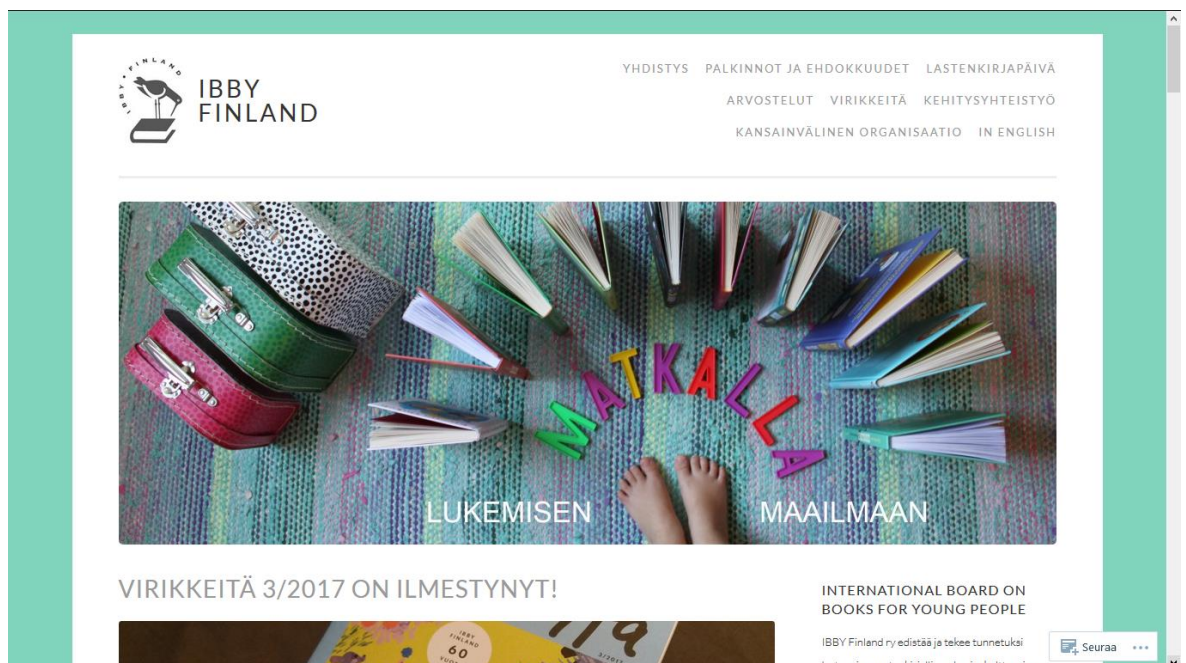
IBBY FINLAND

IBBY FINLAND

YHDISTYS PALKINNOT JA EHDOKKUUDET LASTENKIRJAPÄIVÄ ARVOSTELUT VIRIKKEITÄ KEHITYSYHTEISTYÖ KANSAINVÄLINEN ORGANISAATIO IN ENGLISH

MATKALLA

LUKEMISEN MAAILMAAN

VIRIKKEITÄ 3/2017 ON ILMESTYNYT!

IBBY FINLAND 60

INTERNATIONAL BOARD ON BOOKS FOR YOUNG PEOPLE

IBBY Finland ry edistää ja tekee tunnetuksi

Seuraa •••